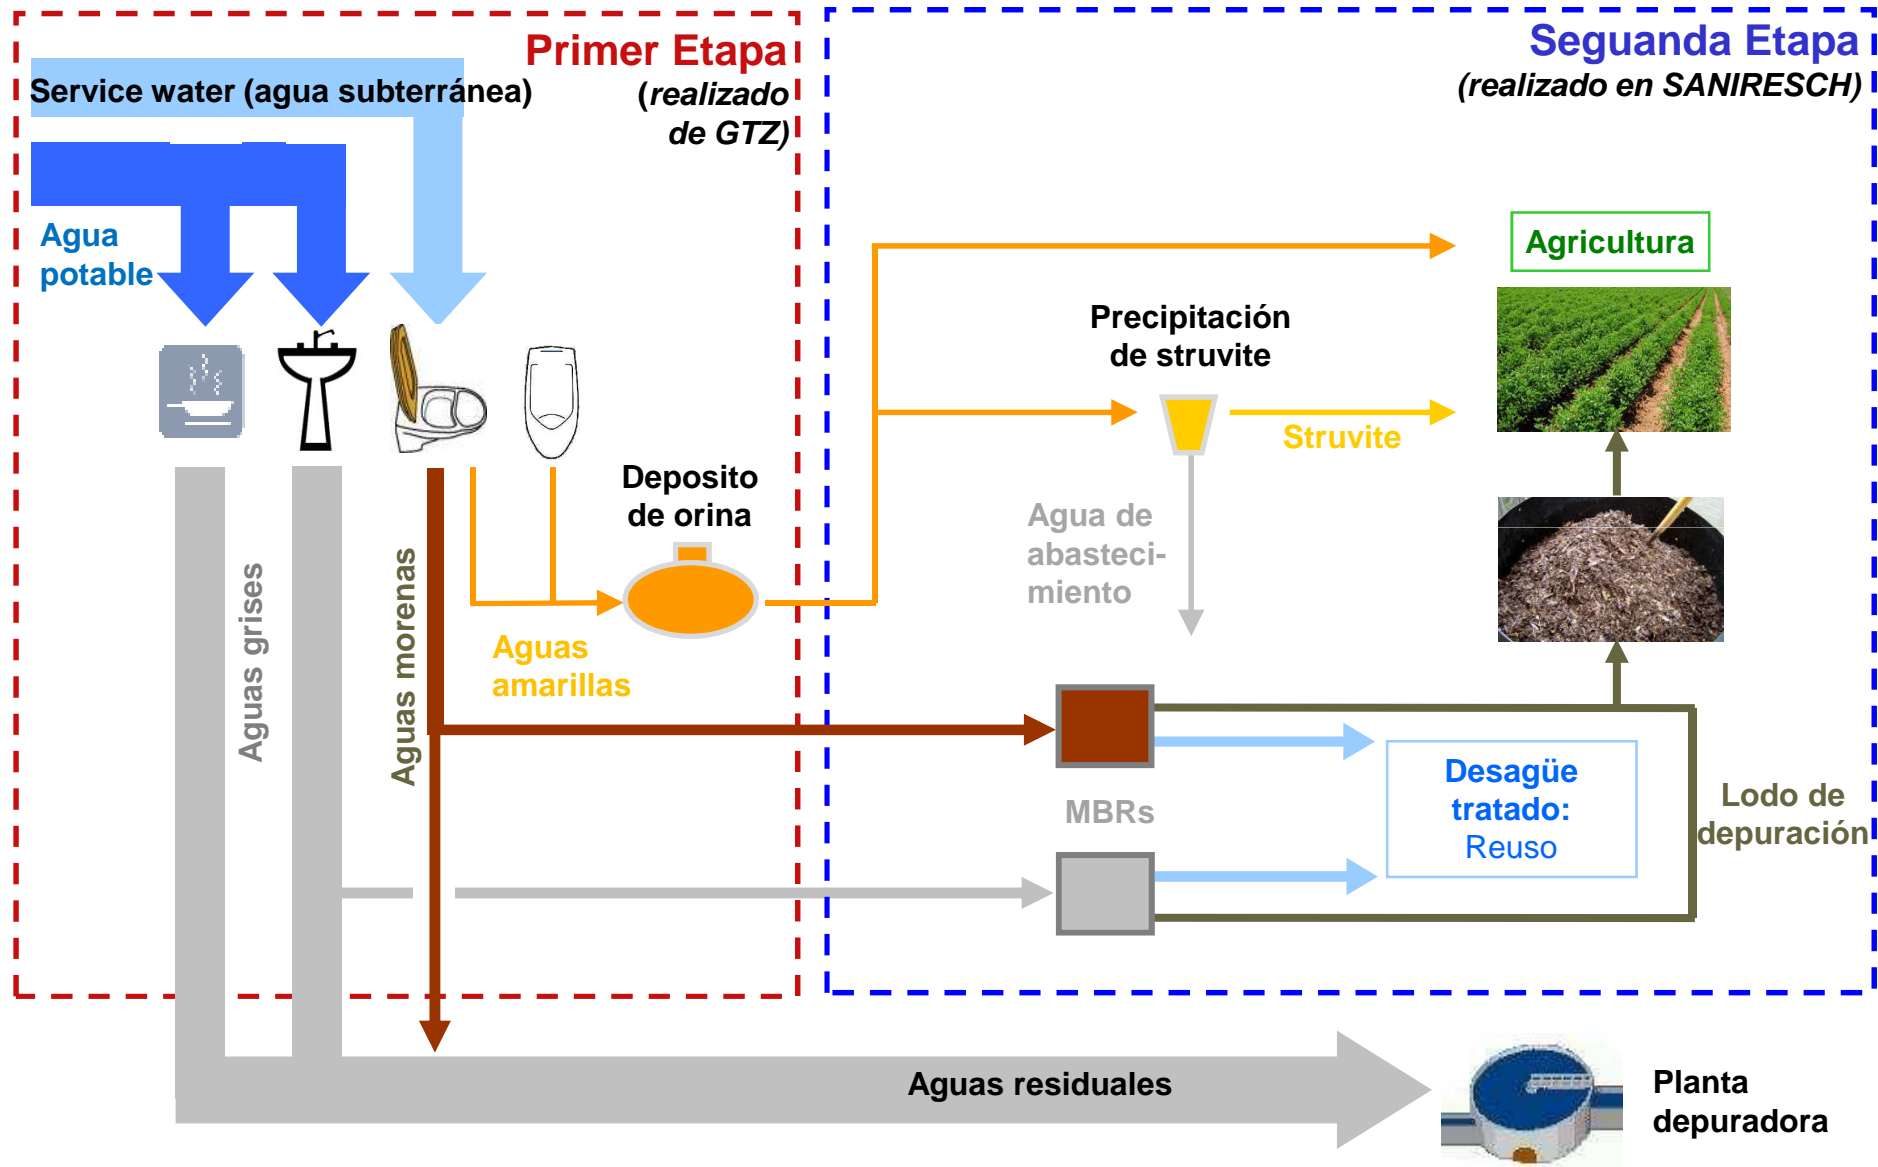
Primer Etapa
(realizado de GTZ)

Seguanda Etapa
(realizado en SANIRESCH)

Service water (agua subterránea)

Agua potable

Aguas grises

Aguas morenas

Aguas amarillas

Deposito de orina

Precipitación de struvite

Struvite

Agricultura

Agua de abastecimiento

MBRs

Desagüe tratado: Reuso

Lodo de depuración

Aguas residuales

Planta depuradora